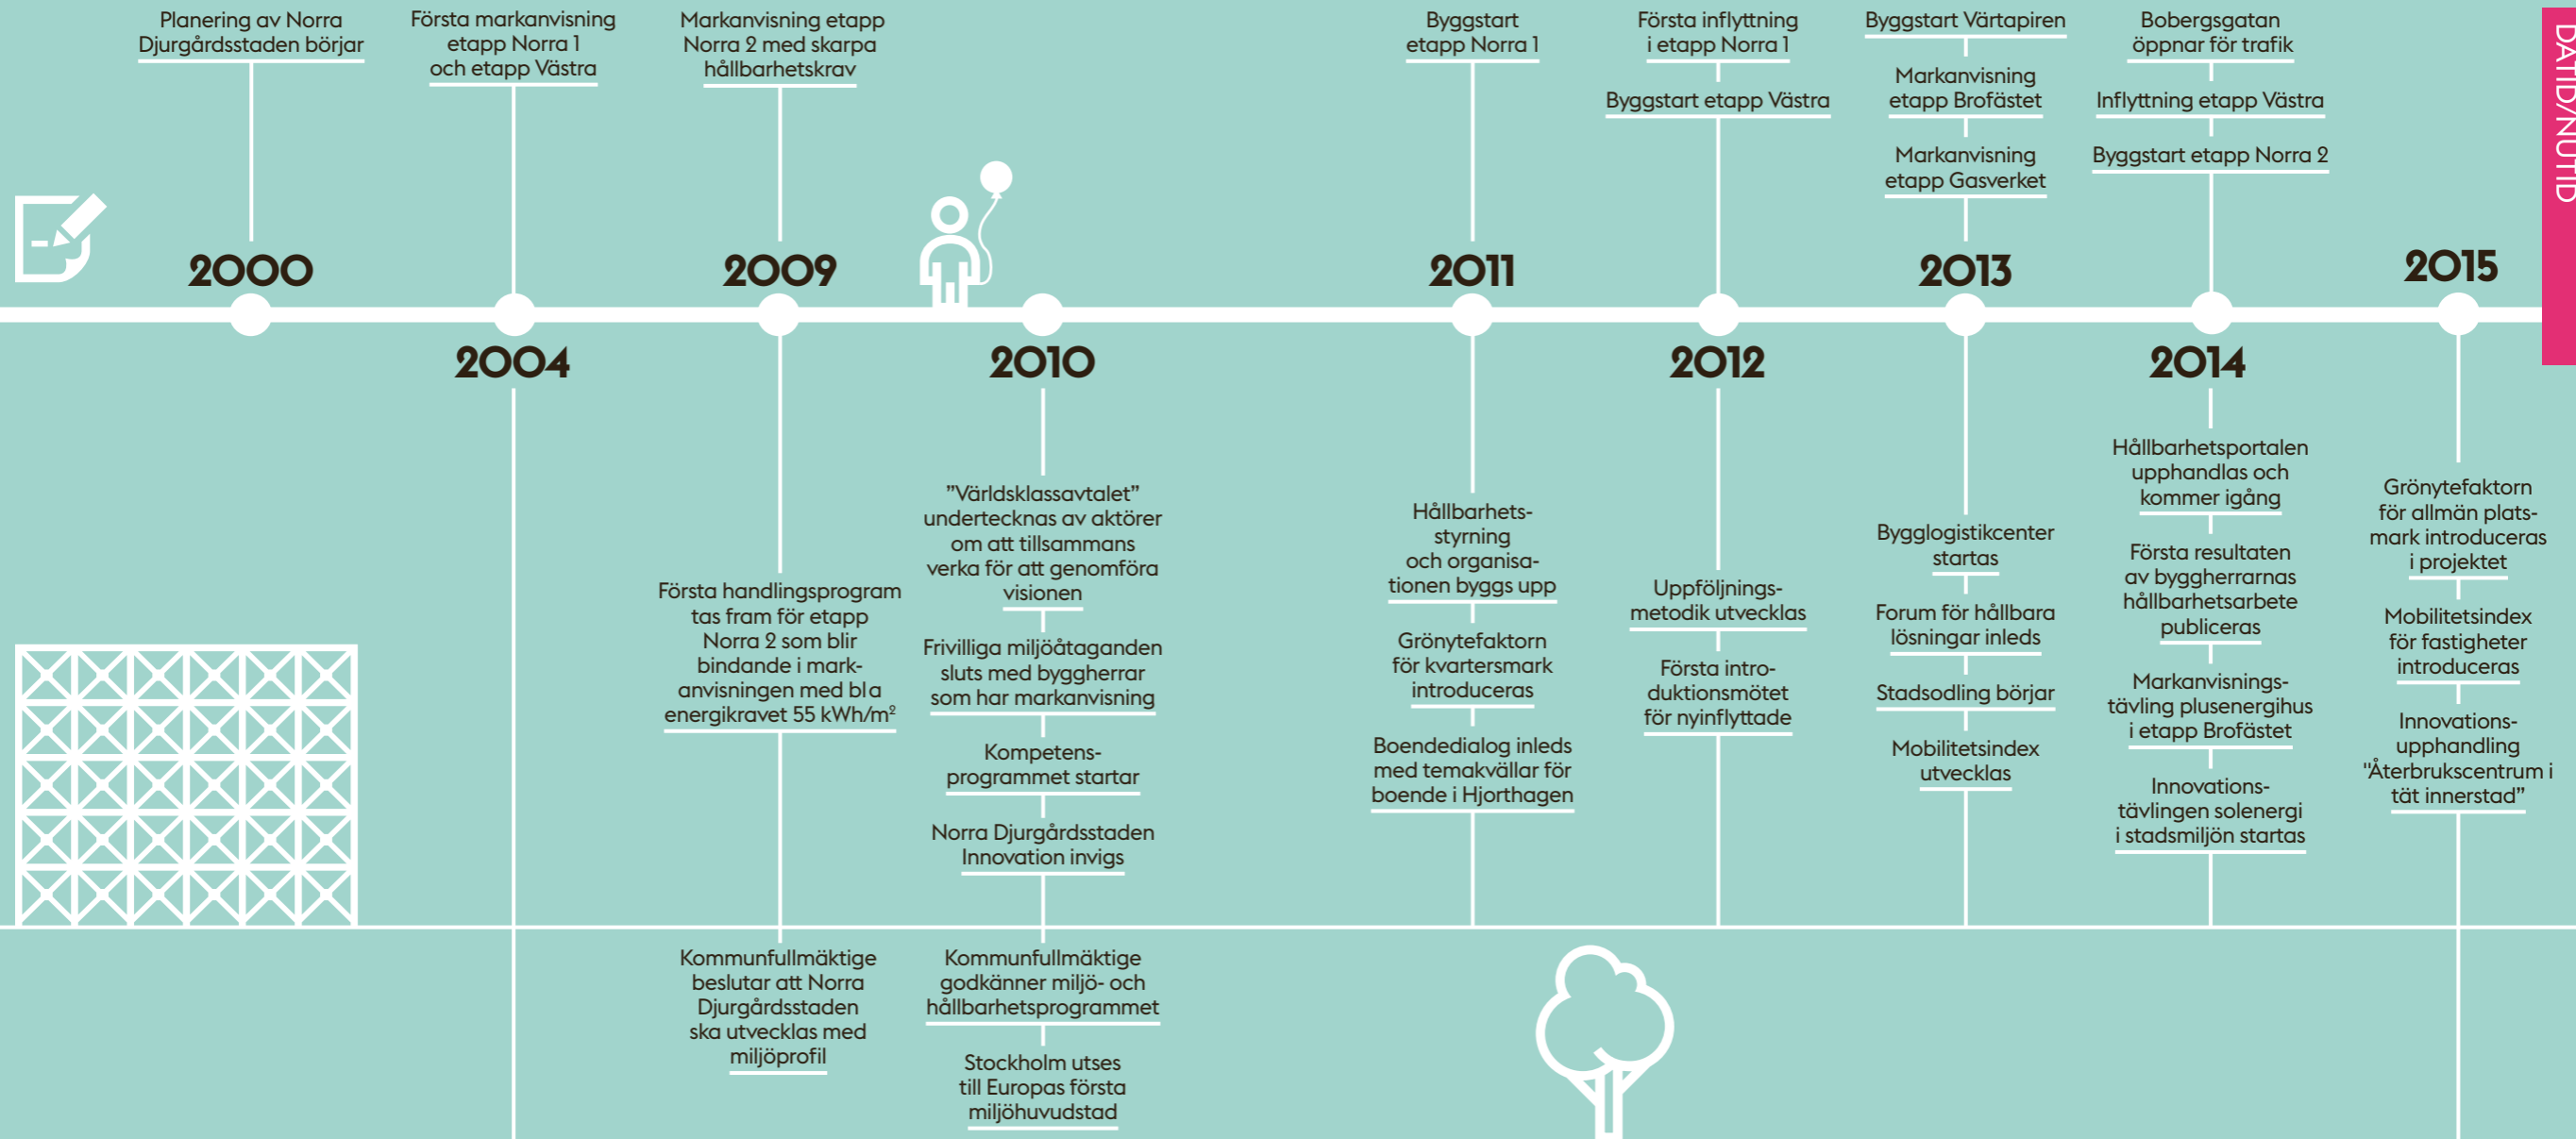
DÅTID/NUTID

Planering av Norra Djurgårdsstaden börjar

2000

Första markanvisning etapp Norra 1 och etapp Västra

2004

Markanvisning etapp Norra 2 med skarpa hållbarhetskrav

2009

Första handlingsprogram tas fram för etapp Norra 2 som blir bindande i markanvisningen med bl a energikravet 55 kWh/m²

Kommunfullmäktige beslutar att Norra Djurgårdsstaden ska utvecklas med miljöprofil

2010

”Världsklassavtalet” undertecknas av aktörer om att tillsammans verka för att genomföra visionen

Frivilliga miljöåtaganden sluts med byggherrar som har markanvisning

Kompetens-programmet startar

Norra Djurgårdsstaden Innovation invigs

Kommunfullmäktige godkänner miljö- och hållbarhetsprogrammet

Stockholm utses till Europas första miljöhuvudstad

Byggstart etapp Norra 1

2011

Hållbarhets-styrning och organisationen byggs upp

Grönytefaktorn för kvartersmark introduceras

Boendedialog inleds med temakvällar för boende i Hjorthagen

Första inflyttning i etapp Norra 1

Byggstart etapp Västra

2012

Uppföljnings-metodik utvecklas

Första intro-duktionsmötet för nyinflyttade

Byggstart Värtapiren

Markanvisning etapp Brofästet

Markanvisning etapp Gasverket

2013

Bygglogistikcenter startas

Forum för hållbara lösningar inleds

Stadsodling börjar

Mobilitetsindex utvecklas

Bobergsgatan öppnar för trafik

Inflyttning etapp Västra

Byggstart etapp Norra 2

2014

Hållbarhetsportalen upphandlas och kommer igång

Första resultaten av byggherrarnas hållbarhetsarbete publiceras

Markanvisnings-tävling plusenergihus i etapp Brofästet

Innovations-tävlingen solenergi i stadsmiljön startas

2015

Grönytefaktorn för allmän plats-mark introduceras i projektet

Mobilitetsindex för fastigheter introduceras

Innovations-upphandling ”Återbrukscentrum i tät innerstad”